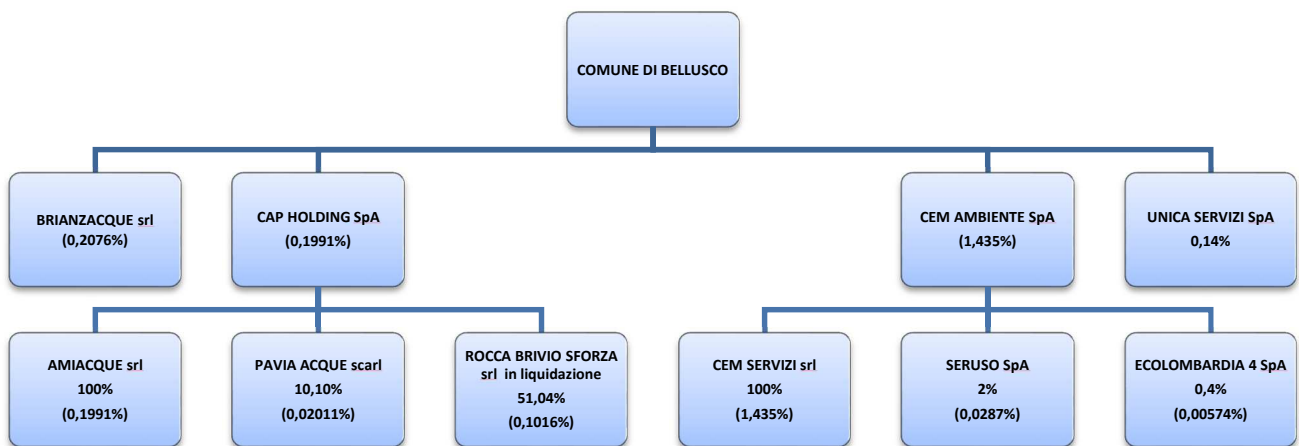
COMUNE DI BELLUSCO

BRIANZACQUE srl
(0,2076%)

CAP HOLDING SpA
(0,1991%)

CEM AMBIENTE SpA
(1,435%)

UNICA SERVIZI SpA
0,14%

AMIACQUE srl
100%
(0,1991%)

PAVIA ACQUE scarl
10,10%
(0,02011%)

ROCCA BRIVIO SFORZA srl in liquidazione
51,04%
(0,1016%)

CEM SERVIZI srl
100%
(1,435%)

SERUSO SpA
2%
(0,0287%)

ECOLOMBARDIA 4 SpA
0,4%
(0,00574%)